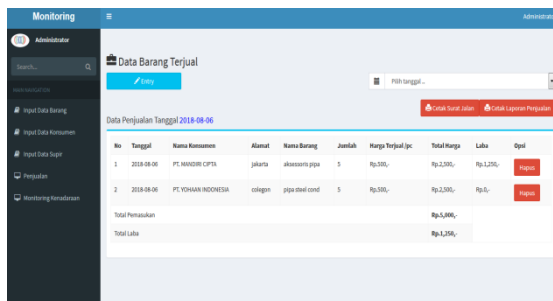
Monitoring
≡
Administ
Administrator
Search...
MAIN NAVIGATION
Input Data Barang
Input Data Konsumen
Input Data Supir
Penjualan
Monitoring Kendaraan

Data Barang Terjual
Entry
Pilih tanggal ...
Cetak Surat Jalan
Cetak Laporan Penjualan
Data Penjualan Tanggal 2018-08-06

| No | Tanggal | Nama Konsumen | Alamat | Nama Barang | Jumlah | Harga Terjual /pc | Total Harga | Laba | Opsi |
|---|---|---|---|---|---|---|---|---|---|
| 1 | 2018-08-06 | PT. MANDIRI CIPTA | jakarta | aksessoris pipa | 5 | Rp.500,- | Rp.2,500,- | Rp.1,250,- | Hapus |
| 2 | 2018-08-06 | PT. YOHAAN INDONESIA | cilegon | pipa steel cond | 5 | Rp.500,- | Rp.2,500,- | Rp.0,- | Hapus |
| Total Pemasukan | | | | | | | Rp.5,000,- | | |
| Total Laba | | | | | | | Rp.1,250,- | | |